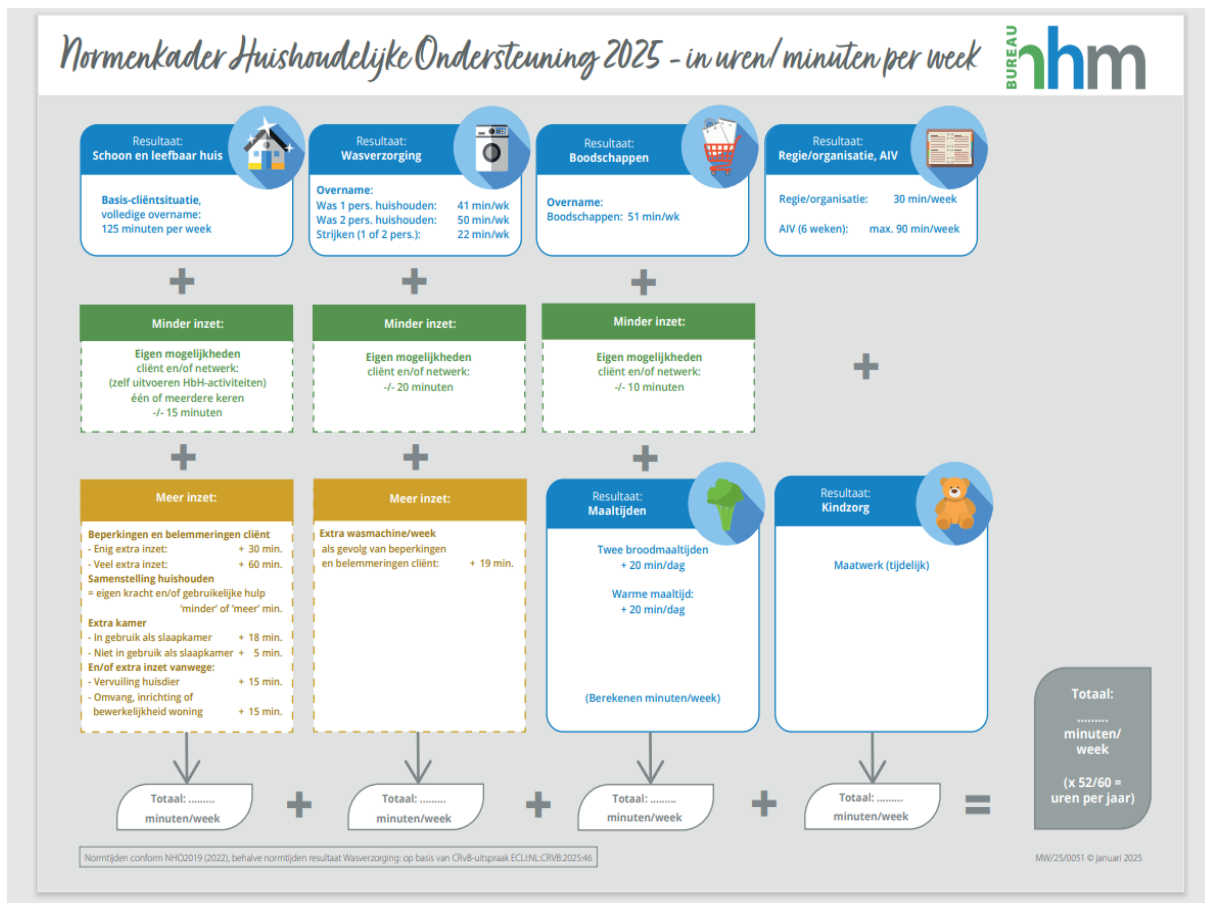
Normenkader Huishoudelijke Ondersteuning 2025 - in uren/ minuten per week

BUREAU nhm

Resultaat:
Schoon en leefbaar huis

Basis-cliëntsituatie, volledige overname: 125 minuten per week

Resultaat:
Wasverzorging

Overname:
Was 1 pers. huishouden: 41 min/wk
Was 2 pers. huishouden: 50 min/wk
Strijken (1 of 2 pers.): 22 min/wk

Resultaat:
Boodschappen

Overname:
Boodschappen: 51 min/wk

Resultaat:
Regie/organisatie, AIV

Regie/organisatie: 30 min/week

AIV (6 weken): max. 90 min/week

+ + +

Minder inzet:

Eigen mogelijkheden cliënt en/of netwerk: (zelf uitvoeren HbH-activiteiten) één of meerdere keren -/- 15 minuten

Minder inzet:

Eigen mogelijkheden cliënt en/of netwerk: -/- 20 minuten

Minder inzet:

Eigen mogelijkheden cliënt en/of netwerk: -/- 10 minuten

+

+ + +

Meer inzet:

Beperkingen en belemmeringen cliënt
- Enig extra inzet: + 30 min.
- Veel extra inzet: + 60 min.
Samenstelling huishouden
= eigen kracht en/of gebruikelijke hulp 'minder' of 'meer' min.
Extra kamer
- In gebruik als slaapkamer + 18 min.
- Niet in gebruik als slaapkamer + 5 min.
En/of extra inzet vanwege:
- Vervuiling huisdier + 15 min.
- Omvang, inrichting of bewerkelijkheid woning + 15 min.

Meer inzet:

Extra wasmachine/week als gevolg van beperkingen en belemmeringen cliënt: + 19 min.

Resultaat:
Maaltijden

Twee broodmaaltijden
+ 20 min/dag

Warme maaltijd:
+ 20 min/dag

(Berekenen minuten/week)

Resultaat:
Kindzorg

Maatwerk (tijdelijk)

Totaal:
........
minuten/
week

(x 52/60 =
uren per jaar)

Totaal: ........
minuten/week
+
Totaal: ........
minuten/week
+
Totaal: ........
minuten/week
+
Totaal: ........
minuten/week
=

Normtijden conform NHO2019 (2022), behalve normtijden resultaat Wasverzorging: op basis van CRvB-uitspraak ECLI:NL:CRVB:2025:46

MW/25/0051 © januari 2025